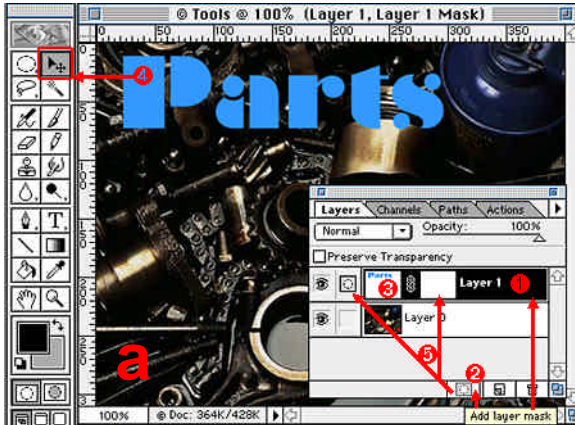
© Tools @ 100% (Layer 1, Layer 1 Mask)

0 50 100 150 200 250 300 350

Parts

4

Layers Channels Paths Actions

Normal

Opacity: 100%

Preserve Transparency

3

Layer 1

1

Layer 0

5

2

a

100%

Doc: 364K/428K

Add layer mask